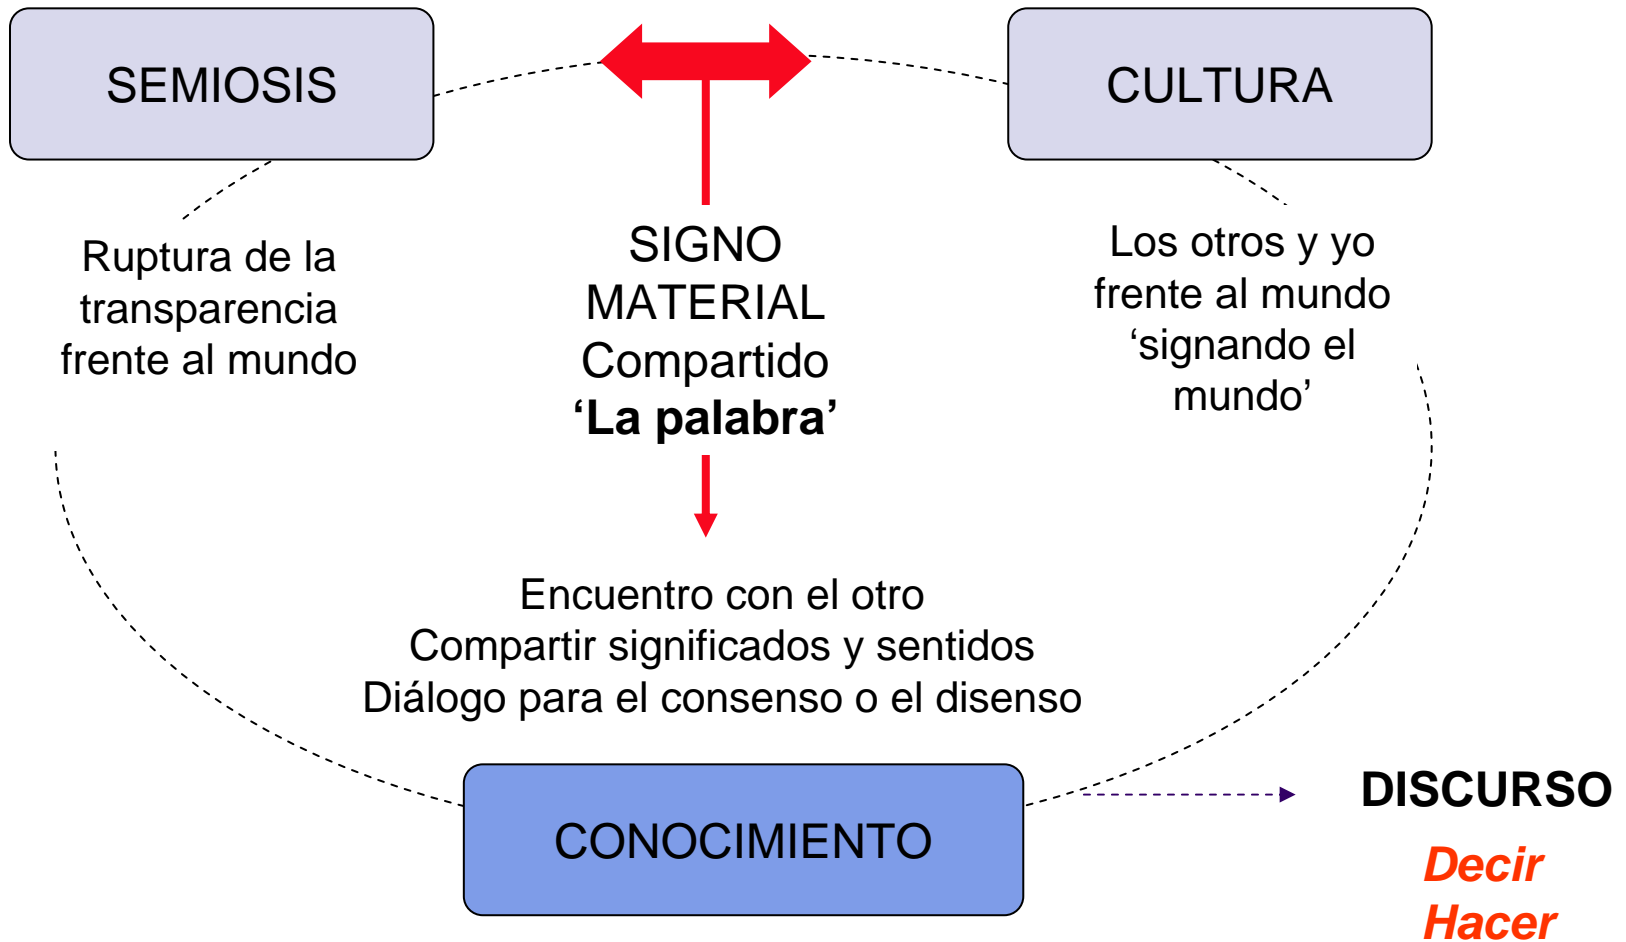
SEMIOSIS

CULTURA

SIGNO
MATERIAL
Compartido
**‘La palabra’**

Ruptura de la transparencia frente al mundo

Los otros y yo frente al mundo ‘signando el mundo’

Encuentro con el otro
Compartir significados y sentidos
Diálogo para el consenso o el disenso

CONOCIMIENTO

DISCURSO
Decir
Hacer